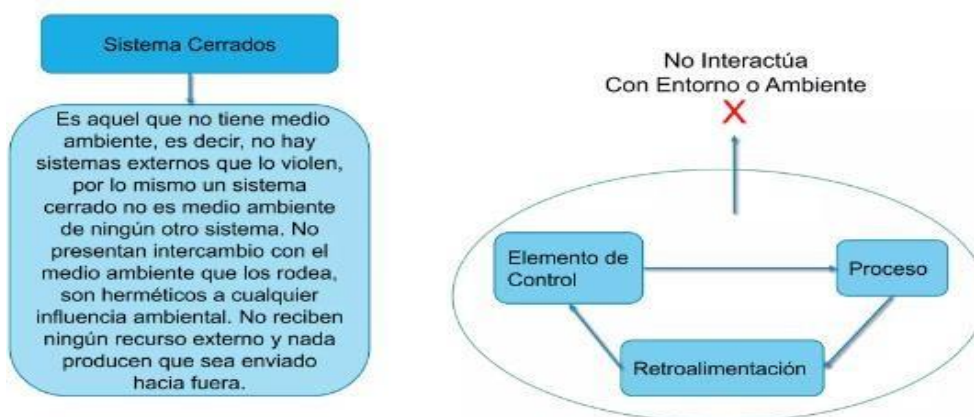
Sistema Cerrados

Es aquel que no tiene medio ambiente, es decir, no hay sistemas externos que lo violen, por lo mismo un sistema cerrado no es medio ambiente de ningún otro sistema. No presentan intercambio con el medio ambiente que los rodea, son herméticos a cualquier influencia ambiental. No reciben ningún recurso externo y nada producen que sea enviado hacia fuera.

No Interactúa
Con Entorno o Ambiente
X

Elemento de Control

Proceso

Retroalimentación